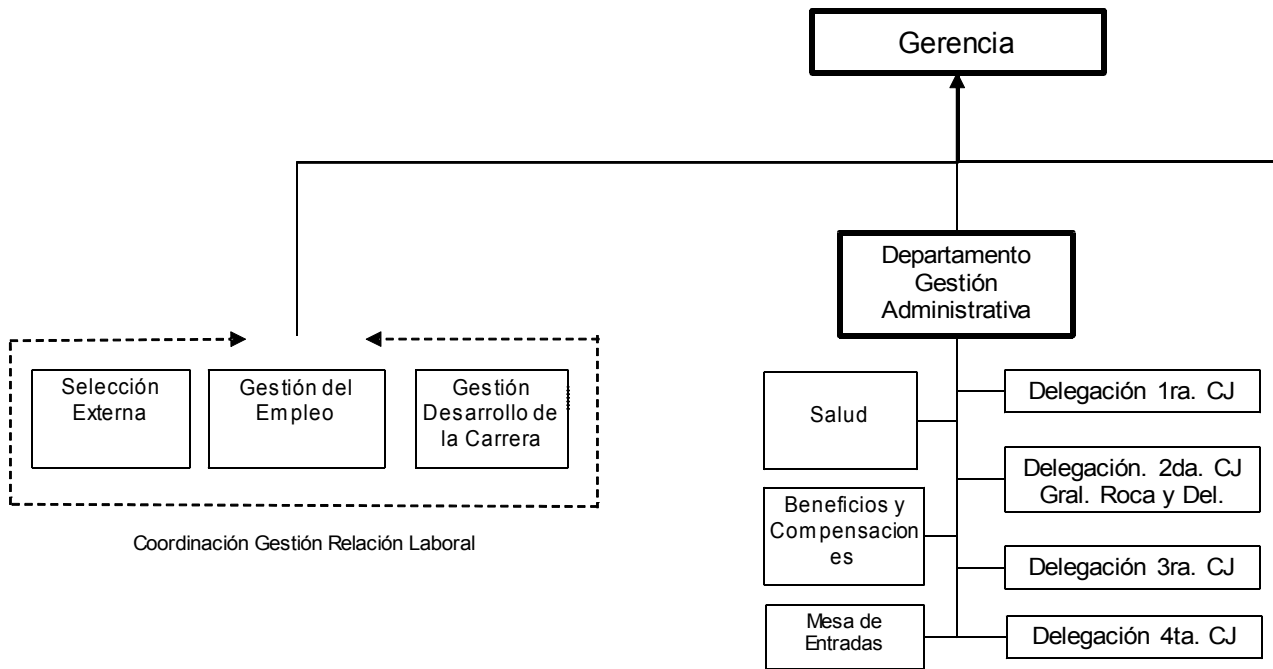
Gerencia

Departamento Gestión Administrativa

Selección Externa

Gestión del Empleo

Gestión Desarrollo de la Carrera

Coordinación Gestión Relación Laboral

Salud

Beneficios y Compensacion es

Mesa de Entradas

Delegación 1ra. CJ

Delegación. 2da. CJ Gral. Roca y Del.

Delegación 3ra. CJ

Delegación 4ta. CJ